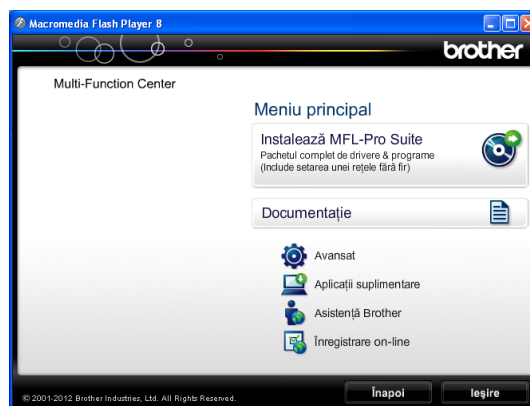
Macromedia Flash Player 8

brother

Multi-Function Center

Meniu principal

Instalează MFL-Pro Suite
Pachetul complet de drivere & programe
(Include setarea unei rețele fără fir)

Documentație

Avansat

Aplicații suplimentare

Asistență Brother

Înregistrare on-line

© 2001-2012 Brother Industries, Ltd. All Rights Reserved.

Înapoi

Ieșire